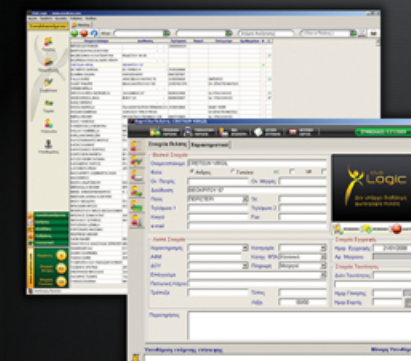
Στοιχεία Πελάτη | Χαρακτηριστικά

Βασικά Στοιχεία

Ονοματεπώνυμο

Φύλο Άνδρας Γυναίκα

Οικ. Κατάσταση

Διεύθυνση

Πόλη

Τηλέφωνο 1

Κινητό

e-mail

Λοιπά Στοιχεία

ΑΦΜ

ΔΟΥ

Επάγγελμα

Τράπεζα

Παρατηρήσεις

Κατηγορία

Πηγή

Logic

Στοιχεία Εγγραφής

Ημερ. Εγγραφής 21/01/2008

Στοιχεία Τελευταίας

Ημερ. Τελευτ.